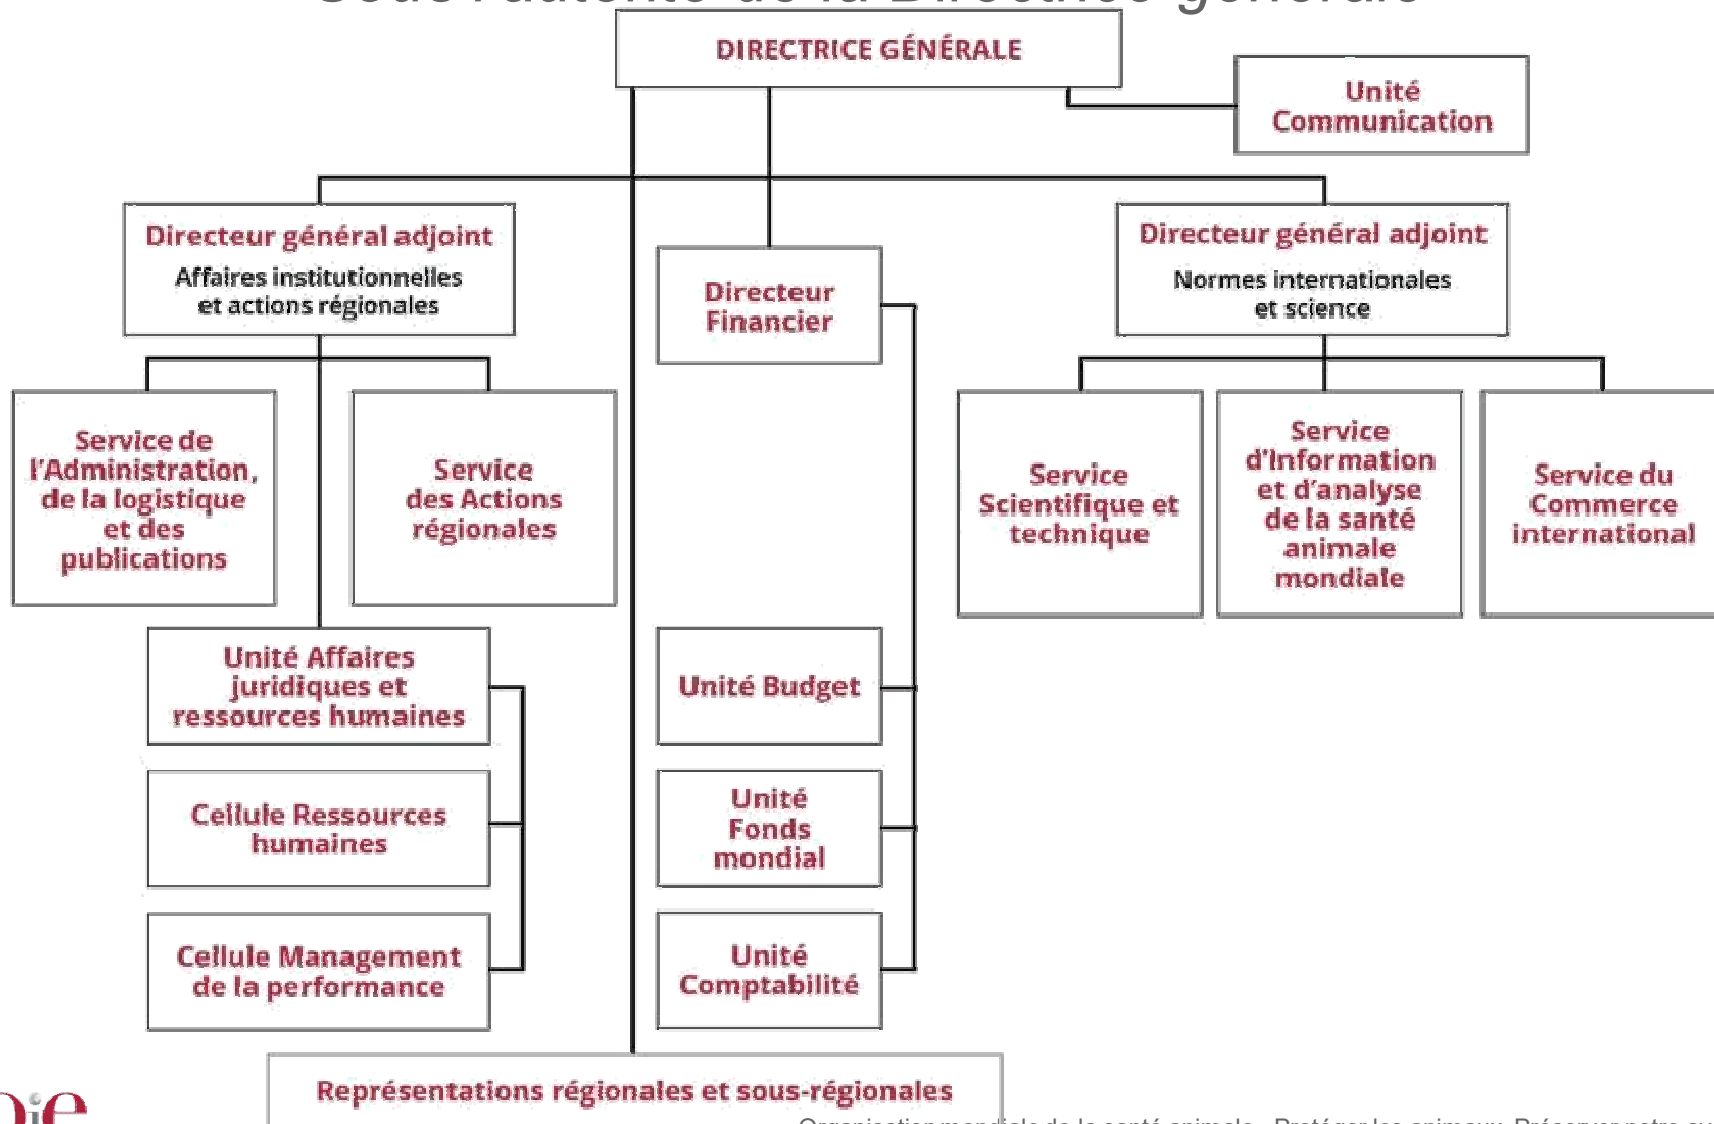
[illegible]

DIRECTRICE GÉNÉRALE

Unité Communication

Directeur général adjoint
Affaires institutionnelles et actions régionales

Directeur Financier

Directeur général adjoint
Normes internationales et science

Service de l'Administration, de la logistique et des publications

Service des Actions régionales

Service Scientifique et technique

Service d'Information et d'analyse de la santé animale mondiale

Service du Commerce international

Unité Affaires juridiques et ressources humaines

Unité Budget

Cellule Ressources humaines

Unité Fonds mondial

Cellule Management de la performance

Unité Comptabilité

Représentations régionales et sous-régionales

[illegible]

Organisation mondiale de la santé animale - Protéger les animaux, Préserver notre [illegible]